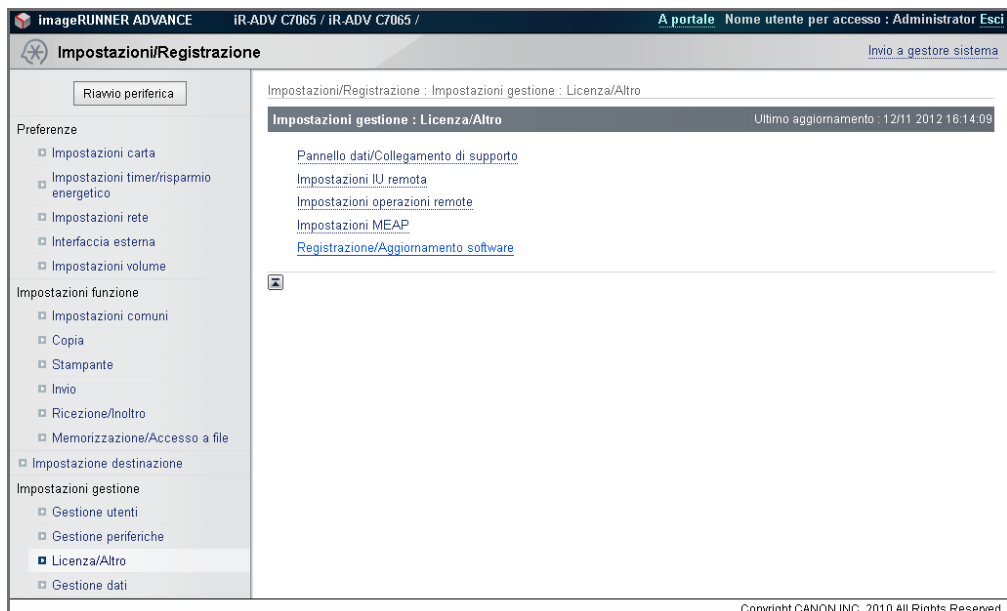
imageRUNNER ADVANCE iR-ADV C7065 / iR-ADV C7065 / A portale Nome utente per accesso : Administrator Esci

Impostazioni/Registrazione

Invio a gestore sistema

Riavvio periferica

Preferenze

Impostazioni carta

Impostazioni timer/risparmio energetico

Impostazioni rete

Interfaccia esterna

Impostazioni volume

Impostazioni funzione

Impostazioni comuni

Copia

Stampante

Invio

Ricezione/Inoltro

Memorizzazione/Accesso a file

Impostazione destinazione

Impostazioni gestione

Gestione utenti

Gestione periferiche

Licenza/Altro

Gestione dati

Impostazioni/Registrazione : Impostazioni gestione : Licenza/Altro

Impostazioni gestione : Licenza/Altro

Ultimo aggiornamento : 12/11 2012 16:14:09

Pannello dati/Collegamento di supporto

Impostazioni IU remota

Impostazioni operazioni remote

Impostazioni MEAP

Registrazione/Aggiornamento software

Copyright CANON INC. 2010 All Rights Reserved